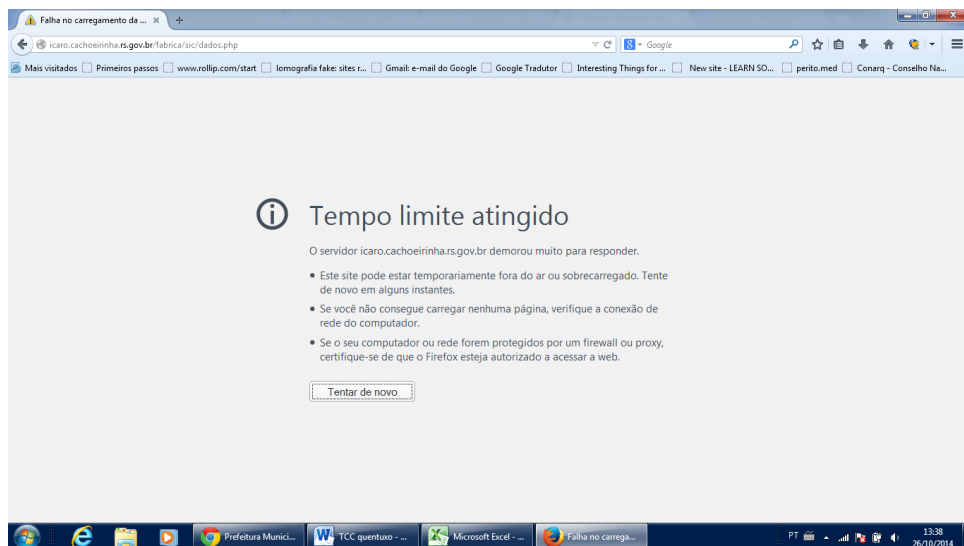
Falha no carregamento da ... ×

icaro.cachoeirinha.rs.gov.br/fabrica/sic/dados.php

Google

Mais visitados Primeiros passos www.rollip.com/start Iomografia fake: sites r... Gmail: e-mail do Google Google Tradutor Interesting Things for ... New site - LEARN SO... perito.med Conarq - Conselho Na...

Tempo limite atingido

O servidor icaro.cachoeirinha.rs.gov.br demorou muito para responder.

• Este site pode estar temporariamente fora do ar ou sobrecarregado. Tente de novo em alguns instantes.

• Se você não consegue carregar nenhuma página, verifique a conexão de rede do computador.

• Se o seu computador ou rede forem protegidos por um firewall ou proxy, certifique-se de que o Firefox esteja autorizado a acessar a web.

Tentar de novo

Prefeitura Munici... TCC quentuxo - ... Microsoft Excel - ... Falha no carrega...

PT 13:38 26/10/2014